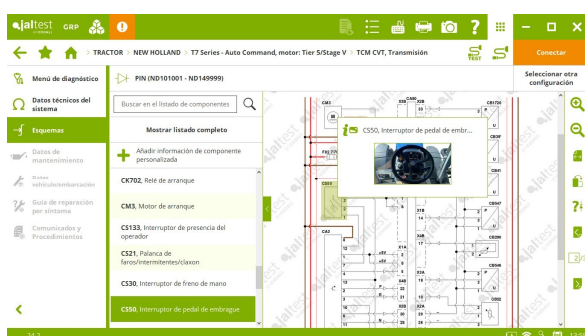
jaltest GRP

TRACTOR > NEW HOLLAND > T7 Series - Auto Command, motor: Tier 5/Stage V > TCM CVT, Transmisión

Conectar

Seleccionar otra configuración

Menú de diagnóstico

Datos técnicos del sistema

Esquemas

Datos de mantenimiento

Datos vehículo/embarcación

Guía de reparación por síntoma

Comunicados y Procedimientos

PIN (ND101001 - ND149999)

Buscar en el listado de componentes

Mostrar listado completo

Añadir información de componente personalizada

CK702, Relé de arranque

CM3, Motor de arranque

CS133, Interruptor de presencia del operador

CS21, Palanca de faros/intermitentes/claxon

CS30, Interruptor de freno de mano

CS50, Interruptor de pedal de embrague

CS50, Interruptor de pedal de embr...

CM3

CS50

CA2

CB47

CB41

CB20

CB46

CB48